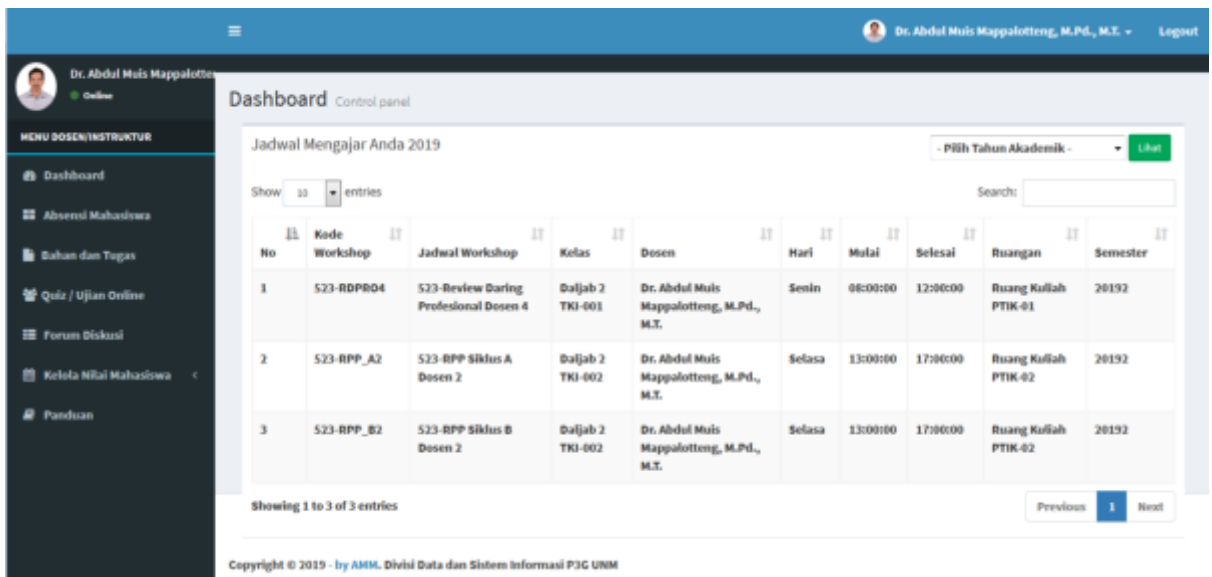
≡

Dr. Abdul Muis Mappalotteng, M.Pd., M.T. ▾ Logout

Dr. Abdul Muis Mappalotte
● Online

MENU DOSEN/INSTRUKTUR

Dashboard

Absensi Mahasiswa

Bahan dan Tugas

Quiz / Ujian Online

Forum Diskusi

Kelola Nilai Mahasiswa <

Panduan

Dashboard Control panel

Jadwal Mengajar Anda 2019

- Pilih Tahun Akademik - ▾ Lihat

Show 10 ▾ entries

Search:

| No | Kode Workshop | Jadwal Workshop | Kelas | Dosen | Hari | Mulai | Selesai | Ruangan | Semester |
|---|---|---|---|---|---|---|---|---|---|
| 1 | 523-RDPRO4 | 523-Review Daring Profesional Dosen 4 | Daljab 2 TKI-001 | Dr. Abdul Muis Mappalotteng, M.Pd., M.T. | Senin | 08:00:00 | 12:00:00 | Ruang Kuliah PTIK-01 | 20192 |
| 2 | 523-RPP_A2 | 523-RPP Siklus A Dosen 2 | Daljab 2 TKI-002 | Dr. Abdul Muis Mappalotteng, M.Pd., M.T. | Selasa | 13:00:00 | 17:00:00 | Ruang Kuliah PTIK-02 | 20192 |
| 3 | 523-RPP_B2 | 523-RPP Siklus B Dosen 2 | Daljab 2 TKI-002 | Dr. Abdul Muis Mappalotteng, M.Pd., M.T. | Selasa | 13:00:00 | 17:00:00 | Ruang Kuliah PTIK-02 | 20192 |

Showing 1 to 3 of 3 entries

Previous 1 Next

Copyright © 2019 - by AMM. Divisi Data dan Sistem Informasi P3G UNM